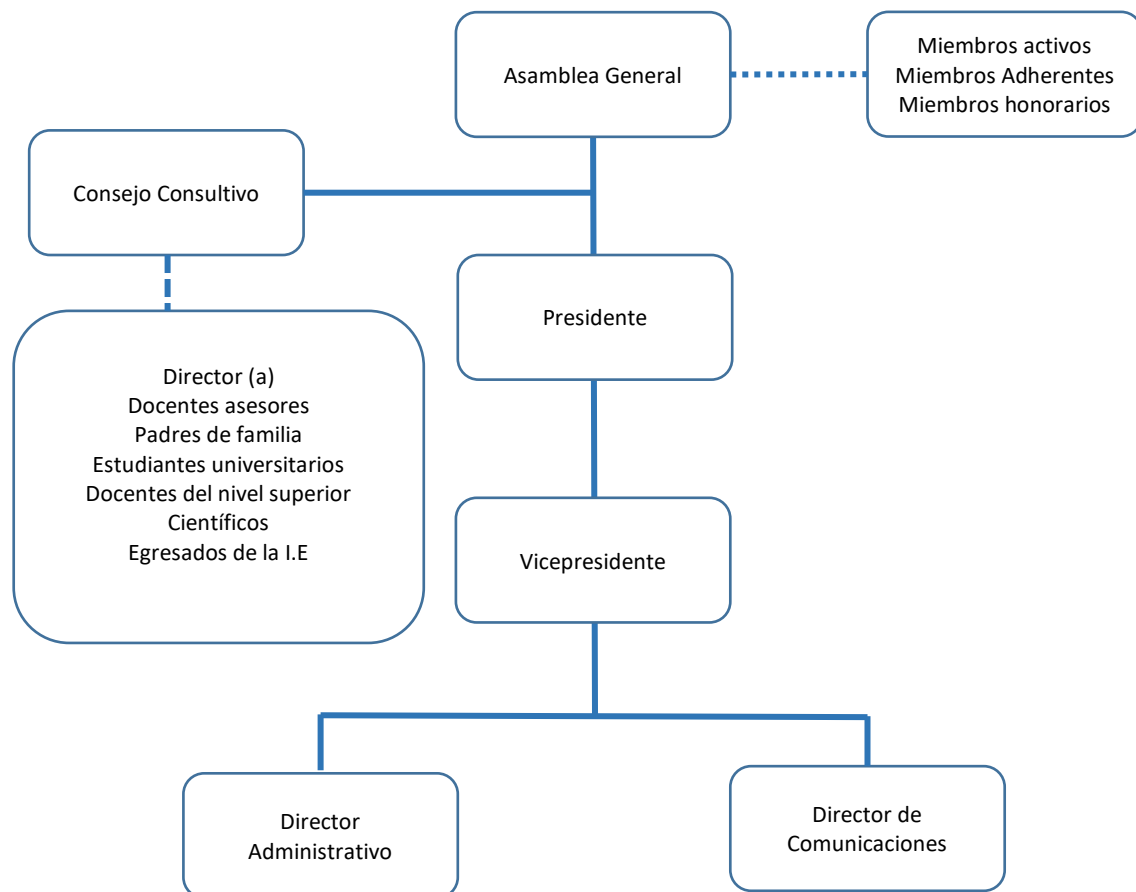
Asamblea General

Miembros activos
Miembros Adherentes
Miembros honorarios

Consejo Consultivo

Director (a)
Docentes asesores
Padres de familia
Estudiantes universitarios
Docentes del nivel superior
Científicos
Egresados de la I.E

Presidente

Vicepresidente

Director Administrativo

Director de Comunicaciones